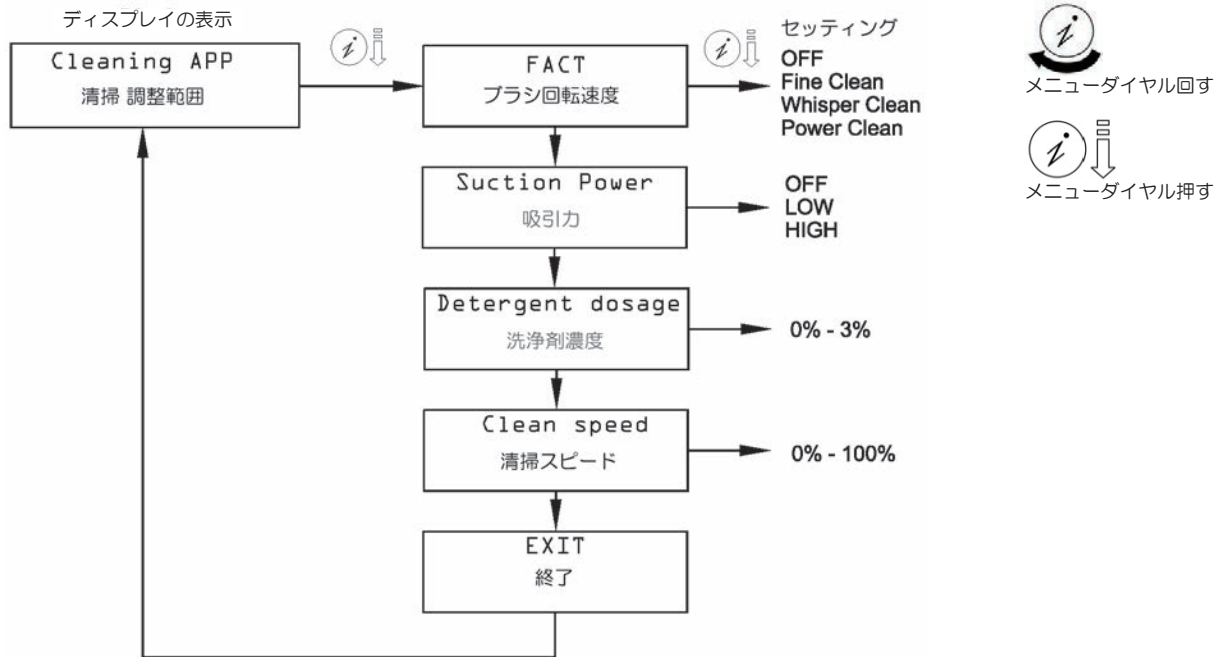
ディスプレイの表示

Cleaning APP
清掃 調整範囲

FACT
ブラシ回転速度

セッティング
OFF
Fine Clean
Whisper Clean
Power Clean

Suction Power
吸引力

OFF
LOW
HIGH

Detergent dosage
洗浄剤濃度

0% - 3%

Clean speed
清掃スピード

0% - 100%

EXIT
終了

メニューダイヤル回す

メニューダイヤル押す